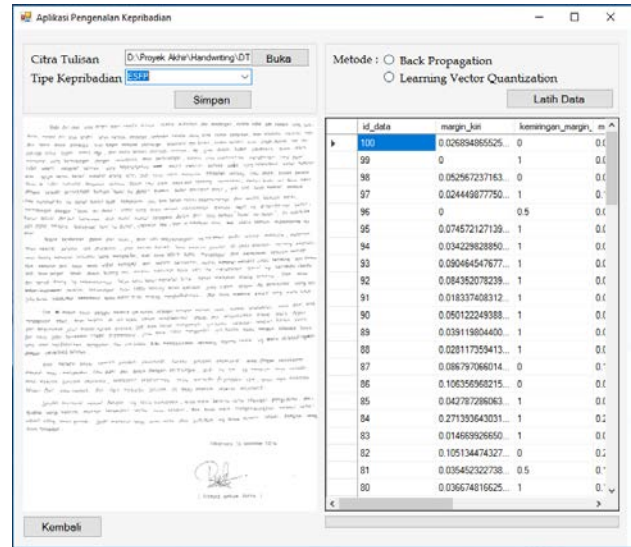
Aplikasi Pengenalan Kepribadian

Citra Tulisan D:\Proyek Akhir\Handwriting\DT Buka

Tipe Kepribadian ESFP

Simpan

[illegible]

Metode : ○ Back Propagation
○ Learning Vector Quantization

Latih Data

| | id_data | margin_kiri | kemiringan_margin_ | m |
|---|---|---|---|---|
| ▸ | 100 | 0.026894855525... | 0 | 0.( |
| | 99 | 0 | 1 | 0.( |
| | 98 | 0.052567237163... | 0 | 0.( |
| | 97 | 0.024449877750... | 1 | 0. |
| | 96 | 0 | 0.5 | 0.( |
| | 95 | 0.074572127139... | 1 | 0.( |
| | 94 | 0.034229828850... | 1 | 0.( |
| | 93 | 0.090464547677... | 1 | 0.( |
| | 92 | 0.084352078239... | 1 | 0.( |
| | 91 | 0.018337408312... | 1 | 0.( |
| | 90 | 0.060122249388... | 1 | 0.( |
| | 89 | 0.039119804400... | 1 | 0.( |
| | 88 | 0.028117359413... | 1 | 0.( |
| | 87 | 0.086797066014... | 0 | 0. |
| | 86 | 0.106356968215... | 0 | 0.( |
| | 85 | 0.042787286063... | 1 | 0. |
| | 84 | 0.271393643031... | 1 | 0.2 |
| | 83 | 0.014669926650... | 1 | 0.( |
| | 82 | 0.105134474327... | 0 | 0.2 |
| | 81 | 0.035452322738... | 0.5 | 0. |
| | 80 | 0.036674816625... | 1 | 0. |

Kembali